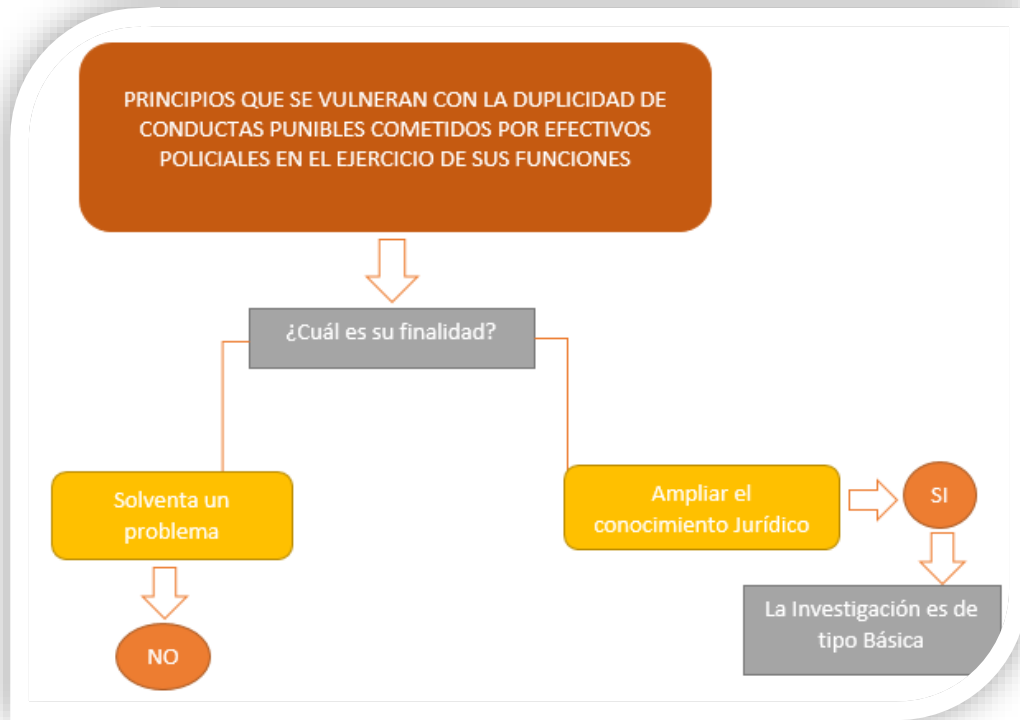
PRINCIPIOS QUE SE VULNERAN CON LA DUPLICIDAD DE CONDUCTAS PUNIBLES COMETIDOS POR EFECTIVOS POLICIALES EN EL EJERCICIO DE SUS FUNCIONES

¿Cuál es su finalidad?

Solventa un problema

NO

Ampliar el conocimiento Jurídico

SI

La Investigación es de tipo Básica